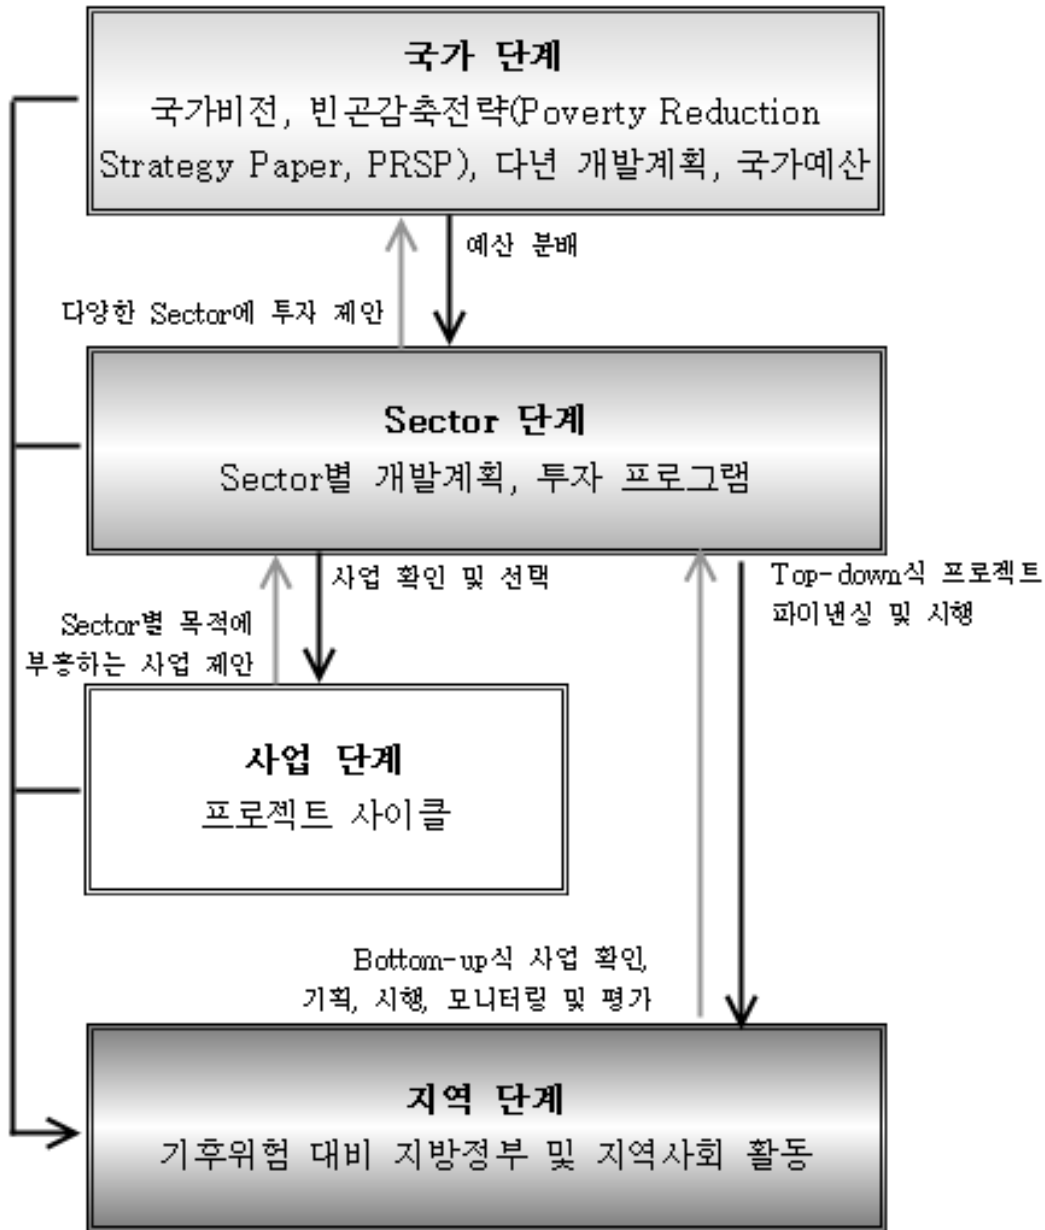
국가 단계
국가비전, 빈곤감축전략(Poverty Reduction Strategy Paper, PRSP), 다년 개발계획, 국가예산

예산 분배

다양한 Sector에 투자 제안

Sector 단계
Sector별 개발계획, 투자 프로그램

사업 확인 및 선택

Top-down식 프로젝트 파이낸싱 및 시행

Sector별 목적에 부응하는 사업 제안

사업 단계
프로젝트 사이클

Bottom-up식 사업 확인, 기획, 시행, 모니터링 및 평가

지역 단계
기후위험 대비 지방정부 및 지역사회 활동